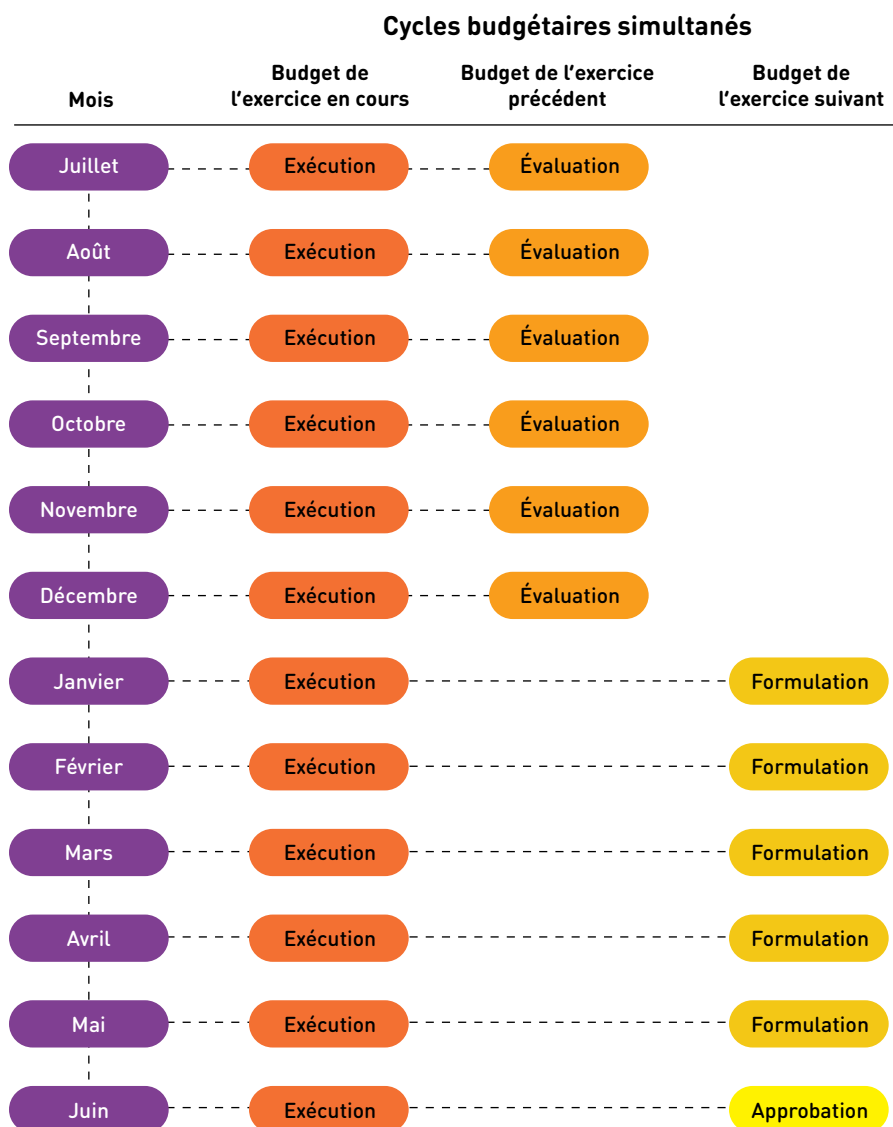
Cycles budgétaires simultanés

| Mois | Budget de l'exercice en cours | Budget de l'exercice précédent | Budget de l'exercice suivant |
|---|---|---|---|
| Juillet | Exécution | Évaluation | |
| Août | Exécution | Évaluation | |
| Septembre | Exécution | Évaluation | |
| Octobre | Exécution | Évaluation | |
| Novembre | Exécution | Évaluation | |
| Décembre | Exécution | Évaluation | |
| Janvier | Exécution | | Formulation |
| Février | Exécution | | Formulation |
| Mars | Exécution | | Formulation |
| Avril | Exécution | | Formulation |
| Mai | Exécution | | Formulation |
| Juin | Exécution | | Approbation |